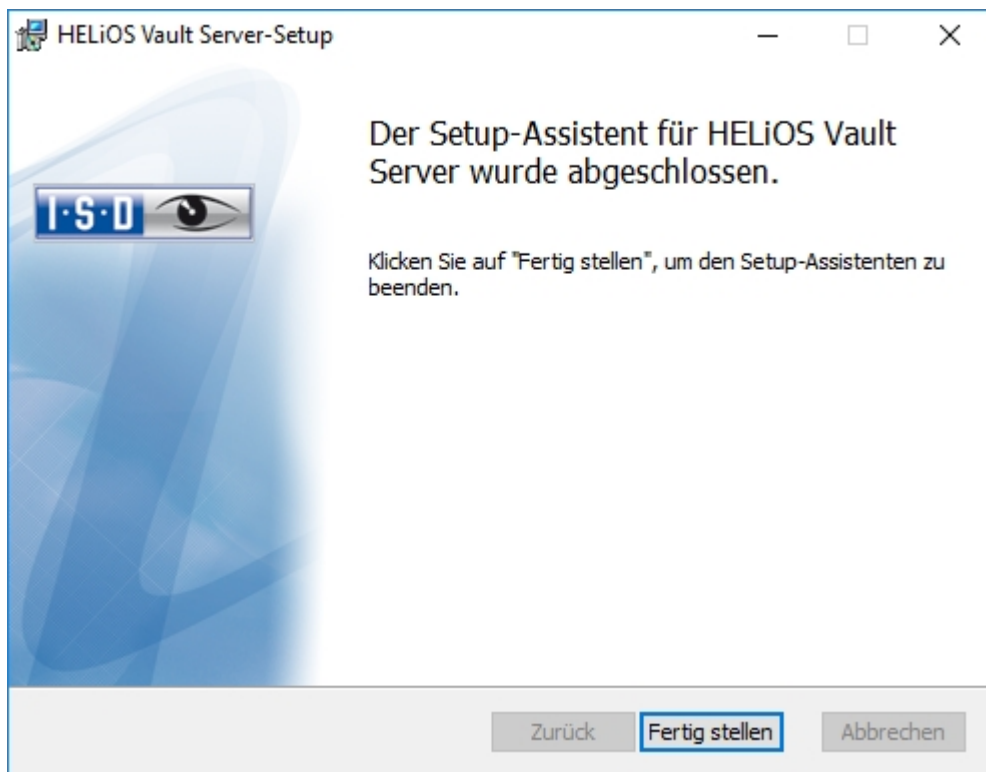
HELiOS Vault Server-Setup

I·S·D

Der Setup-Assistent für HELiOS Vault Server wurde abgeschlossen.

Klicken Sie auf "Fertig stellen", um den Setup-Assistenten zu beenden.

Zurück
Fertig stellen
Abbrechen